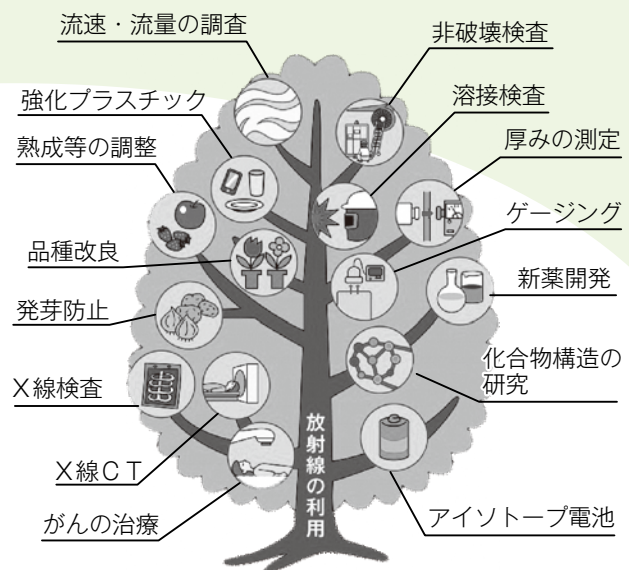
流速・流量の調査

非破壊検査

強化プラスチック

溶接検査

熟成等の調整

厚みの測定

ゲージング

品種改良

新薬開発

発芽防止

化合物構造の研究

X線検査

放射線の利用

X線CT

がんの治療

アイソトープ電池